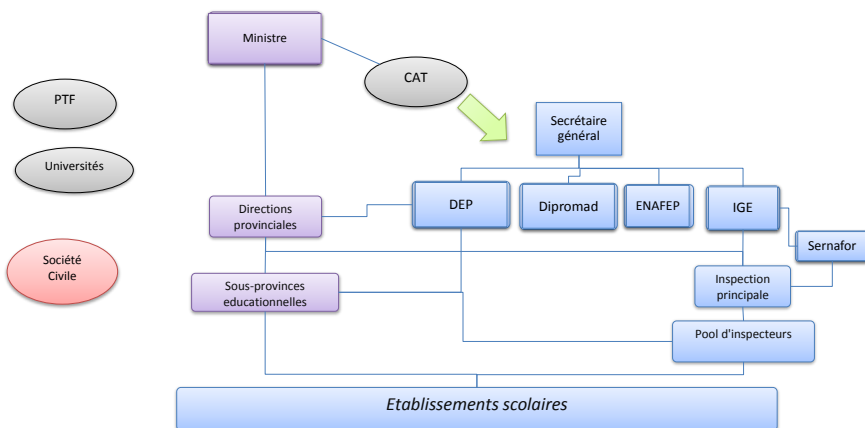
Ministre

CAT

PTF

Universités

Société Civile

Secrétaire général

Directions provinciales

DEP

Dipromad

ENAFEP

IGE

Sernafor

Sous-provinces educationnelles

Inspection principale

Pool d'inspecteurs

Etablissements scolaires